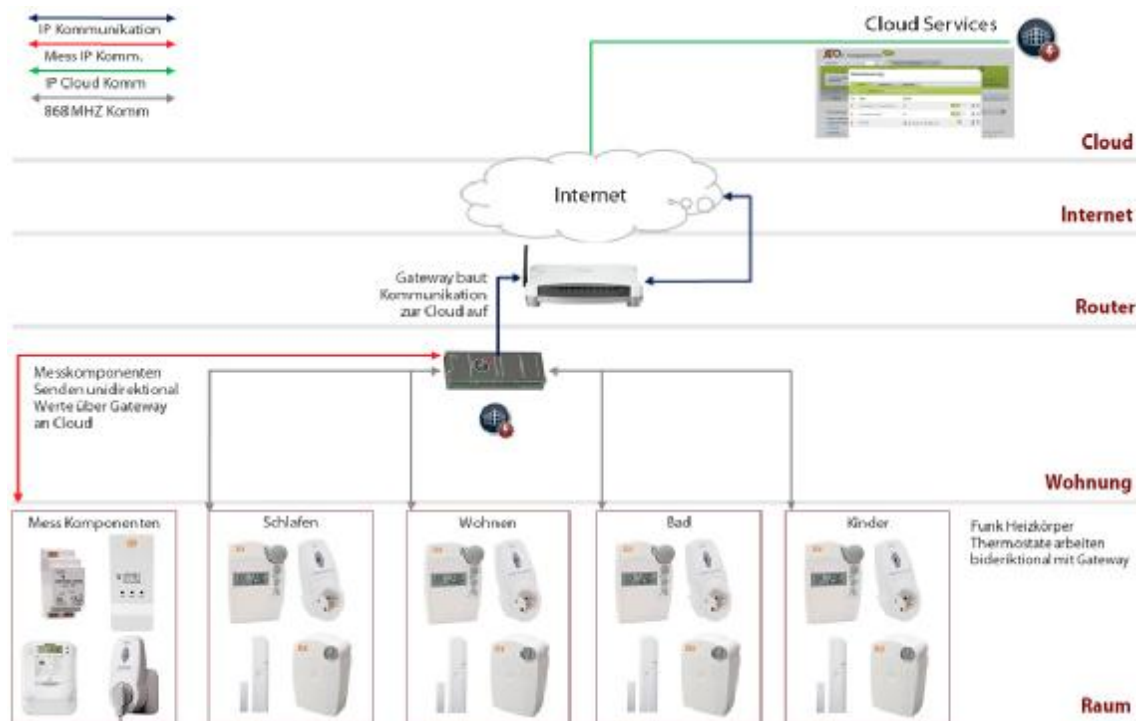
IP Kommunikation
Mess IP Komm.
IP Cloud Komm
868 MHZ Komm

Cloud Services

Cloud

Internet

Internet

Gateway baut Kommunikation zur Cloud auf

Router

Messkomponenten Senden unidirektional Werte über Gateway an Cloud

Wohnung

Mess Komponenten

Schlafen

Wohnen

Bad

Kinder

Funk Heizkörper Thermostate arbeiten bideriktional mit Gateway

Raum